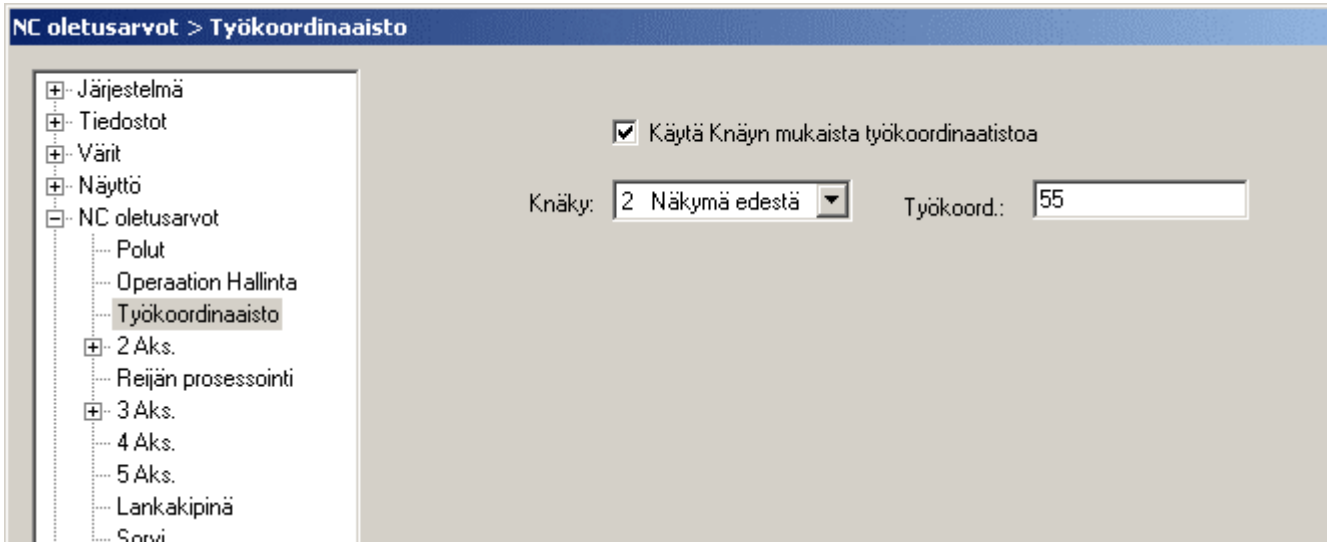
NC oletusarvot > Työkoordinaaisto

Järjestelmä
Tiedostot
Värit
Näyttö
NC oletusarvot
Polut
Operaation Hallinta
Työkoordinaaisto
2 Aks.
Reijän prosessointi
3 Aks.
4 Aks.
5 Aks.
Lankakipinä
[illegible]

Käytä Knäyn mukaista työkoordinaatistoa

Knäky: 2 Näkymä edestä

Työkoord.: 55